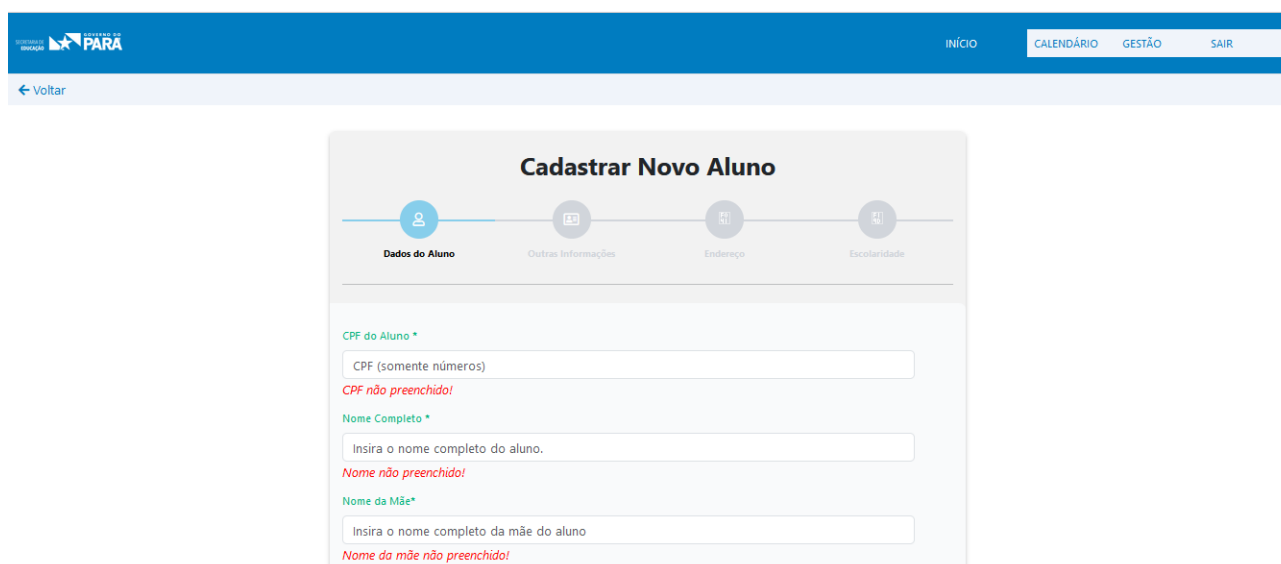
SECRETARIA DE EDUCAÇÃO GOVERNO DO PARÁ

INÍCIO CALENDÁRIO GESTÃO SAIR

← Voltar

Cadastrar Novo Aluno

Dados do Aluno
Outras Informações
Endereço
Escolaridade

CPF do Aluno *
CPF (somente números)
CPF não preenchido!

Nome Completo *
Insira o nome completo do aluno.
Nome não preenchido!

Nome da Mãe*
Insira o nome completo da mãe do aluno
Nome da mãe não preenchido!